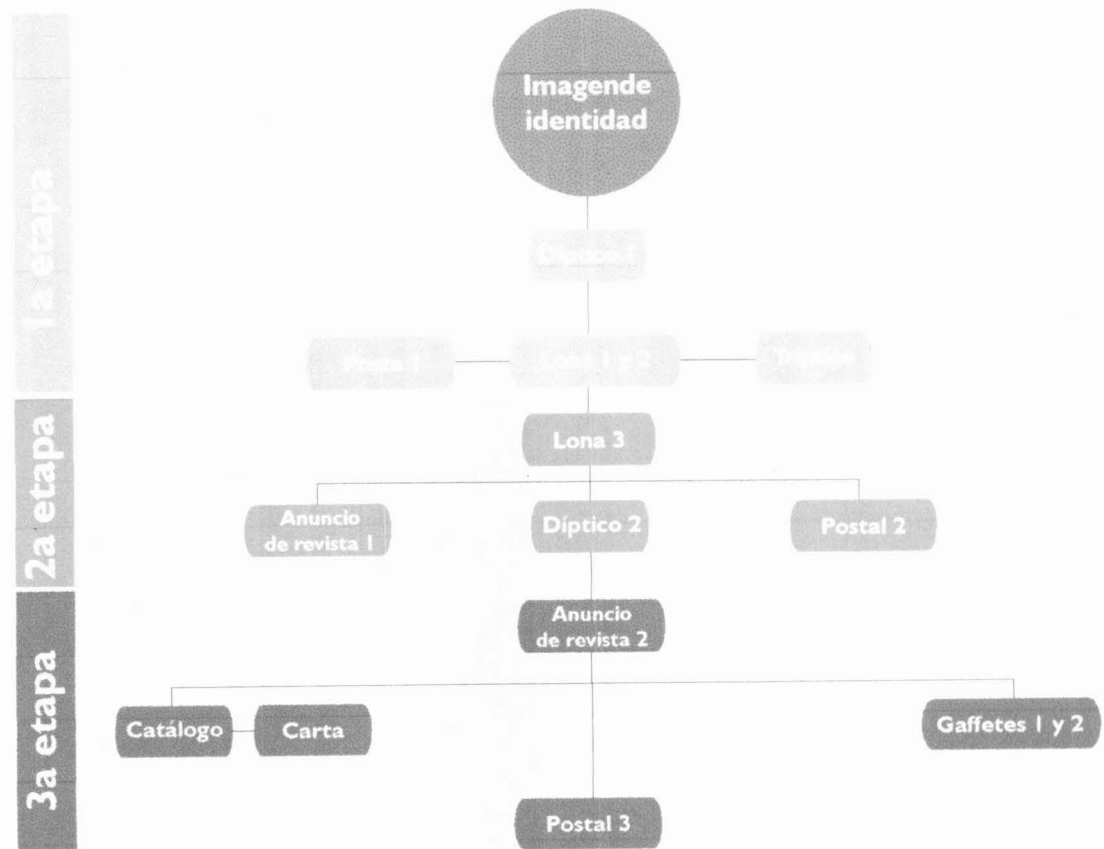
1a etapa

2a etapa

3a etapa

Imagende identidad

Díptico 1

Postal 1

Lona 1 y 2

Tríptico

Lona 3

Anuncio de revista 1

Díptico 2

Postal 2

Anuncio de revista 2

Catálogo

Carta

Gaffetes 1 y 2

Postal 3